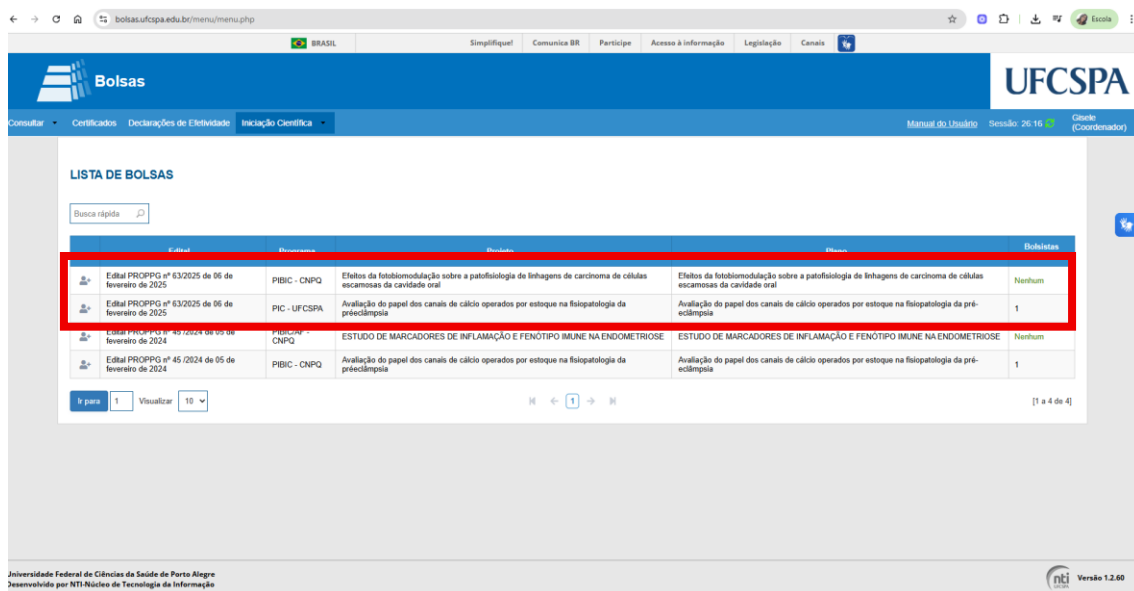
bolsas.ufcspa.edu.br/menu/menu.php

Escola

BRASIL   Simplifique!   Comunica BR   Participe   Acesso à informação   Legislação   Canais

Bolsas

UFCSPA

Consultar   Certificados   Declarações de Efetividade   Iniciação Científica

Manual do Usuário   Sessão: 26:16   Gisele (Coordenador)

LISTA DE BOLSAS

Busca rápida

| | Edital | Programa | Projeto | Plano | Bolsistas |
|---|---|---|---|---|---|
| | Edital PROPPG nº 63/2025 de 06 de fevereiro de 2025 | PIBIC - CNPQ | Efeitos da fotobiomodulação sobre a patofisiologia de linhagens de carcinoma de células escamosas da cavidade oral | Efeitos da fotobiomodulação sobre a patofisiologia de linhagens de carcinoma de células escamosas da cavidade oral | Nenhum |
| | Edital PROPPG nº 63/2025 de 06 de fevereiro de 2025 | PIC - UFCSPA | Avaliação do papel dos canais de cálcio operados por estoque na fisiopatologia da préeclâmpsia | Avaliação do papel dos canais de cálcio operados por estoque na fisiopatologia da pré-eclâmpsia | 1 |
| | Edital PROPPG nº 45 /2024 de 05 de fevereiro de 2024 | PIBICAF - CNPQ | ESTUDO DE MARCADORES DE INFLAMAÇÃO E FENÓTIPO IMUNE NA ENDOMETRIOSE | ESTUDO DE MARCADORES DE INFLAMAÇÃO E FENÓTIPO IMUNE NA ENDOMETRIOSE | Nenhum |
| | Edital PROPPG nº 45 /2024 de 05 de fevereiro de 2024 | PIBIC - CNPQ | Avaliação do papel dos canais de cálcio operados por estoque na fisiopatologia da préeclâmpsia | Avaliação do papel dos canais de cálcio operados por estoque na fisiopatologia da pré-eclâmpsia | 1 |

Ir para 1 Visualizar 10

1

[1 a 4 de 4]

Universidade Federal de Ciências da Saúde de Porto Alegre
Desenvolvido por NTI-Núcleo de Tecnologia da Informação

nti   Versão 1.2.60